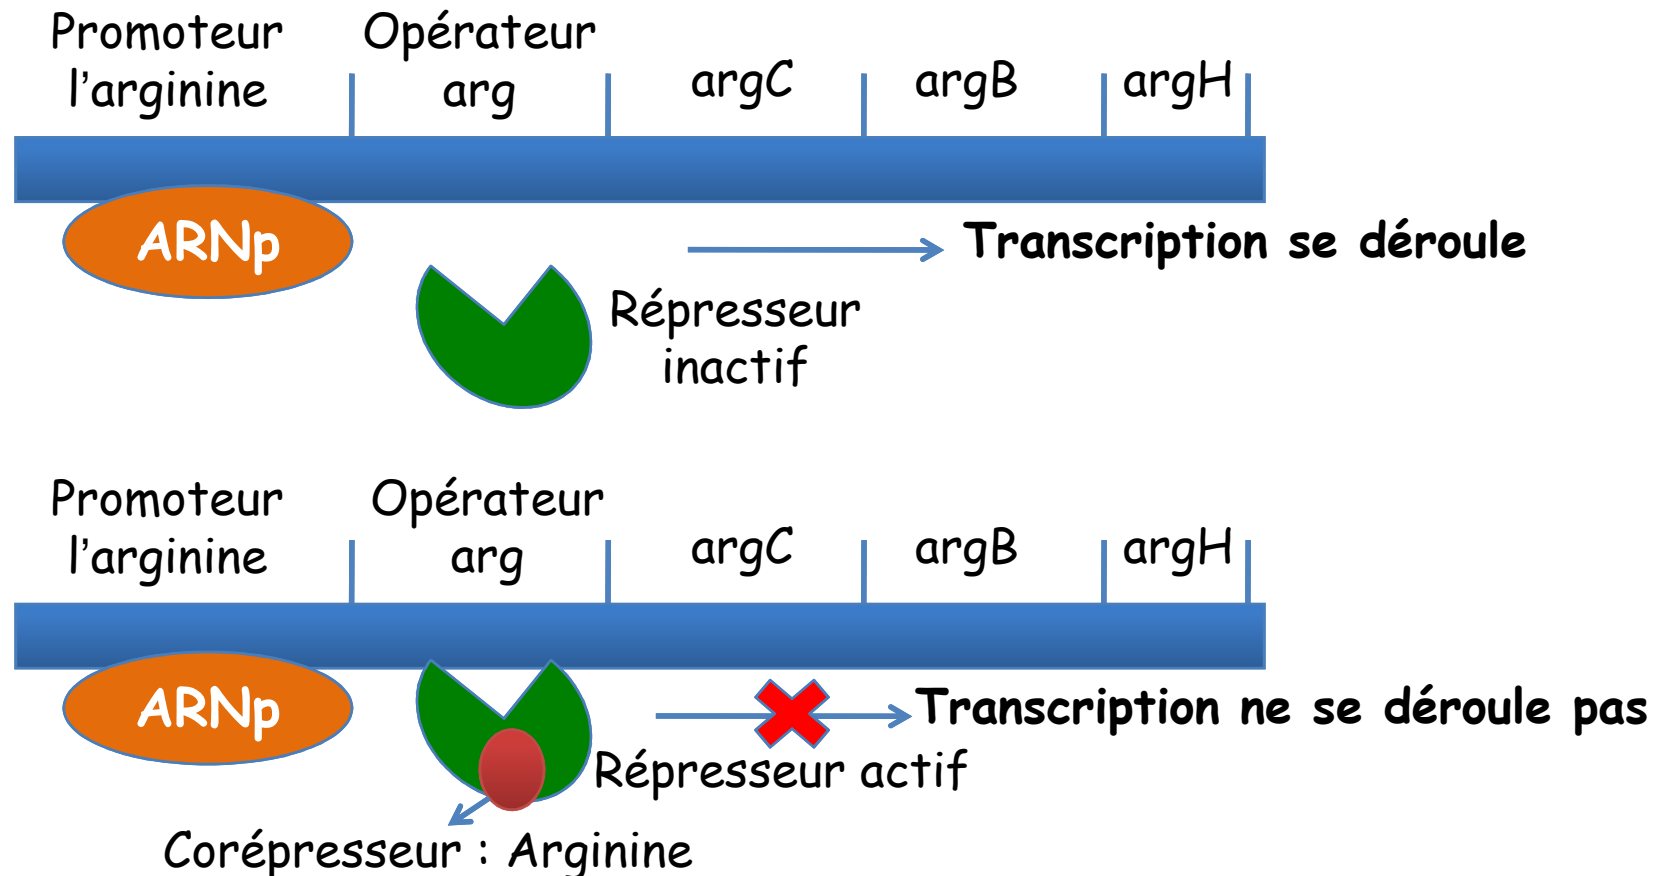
Promoteur l'arginine

Opérateur arg

argC

argB

argH

ARNp

Transcription se déroule

Répresseur inactif

Promoteur l'arginine

Opérateur arg

argC

argB

argH

ARNp

Transcription ne se déroule pas

Répresseur actif

Corépresseur : Arginine